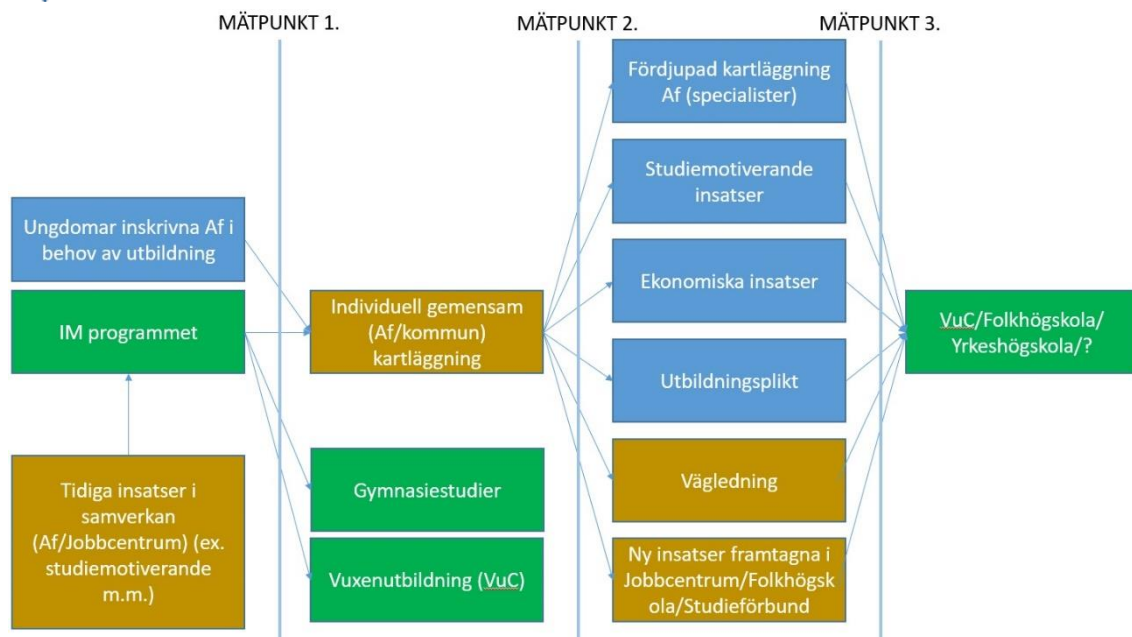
MÄTPUNKT 1.

MÄTPUNKT 2.

MÄTPUNKT 3.

Ungdomar inskrivna Af i behov av utbildning

IM programmet

Tidiga insatser i samverkan (Af/Jobbcentrum) (ex. studiemotiverande m.m.)

Individuell gemensam (Af/kommun) kartläggning

Gymnasiestudier

Vuxenutbildning (VuC)

Fördjupad kartläggning Af (specialister)

Studiemotiverande insatser

Ekonomiska insatser

Utbildningsplikt

Vägledning

Ny insatser framtagna i Jobbcentrum/Folkhögskola/Studieförbund

VuC/Folkhögskola/ Yrkeshögskola/?